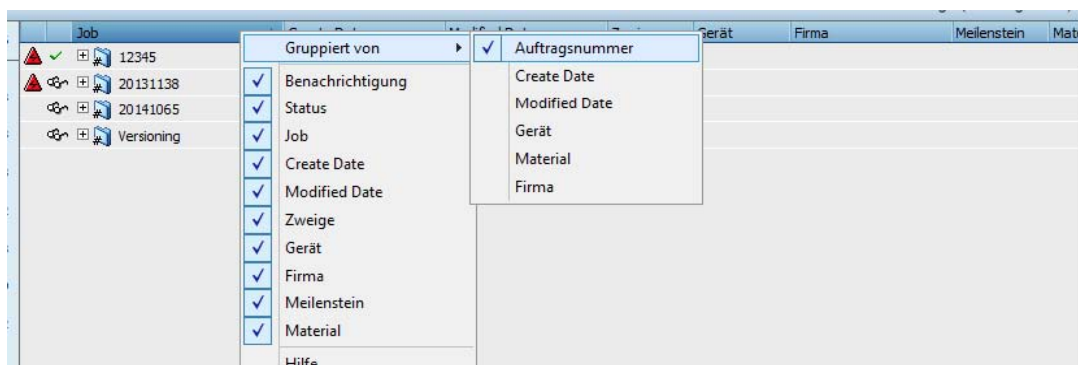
Job | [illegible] | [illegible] | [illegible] | Gerät | Firma | Meilenstein | Mat

12345
20131138
20141065
Versioning

Gruppiert von
Benachrichtigung
Status
Job
Create Date
Modified Date
Zweige
Gerät
Firma
Meilenstein
Material
Hilfe

Auftragsnummer
Create Date
Modified Date
Gerät
Material
Firma